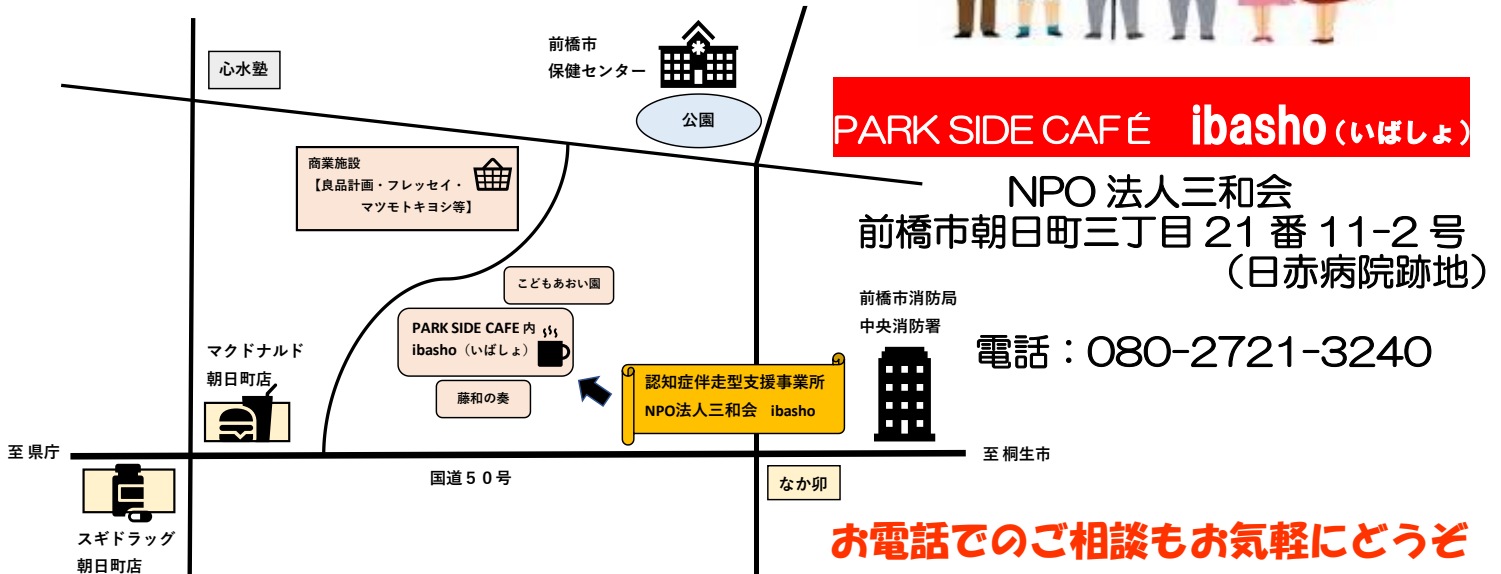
心水塾

前橋市
保健センター

公園

商業施設
【良品計画・フレッセイ・
マツモトキヨシ等】

こどもあおい園

PARK SIDE CAFE 内
ibasho（いばしょ）

藤和の奏

マクドナルド
朝日町店

認知症伴走型支援事業所
NPO法人三和会　ibasho

前橋市消防局
中央消防署

至 県庁

国道５０号

至 桐生市

なか卯

スギドラッグ
朝日町店

PARK SIDE CAFÉ　ibasho（いばしょ）

NPO 法人三和会
前橋市朝日町三丁目 21 番 11-2 号
（日赤病院跡地）

電話：080-2721-3240

お電話でのご相談もお気軽にどうぞ